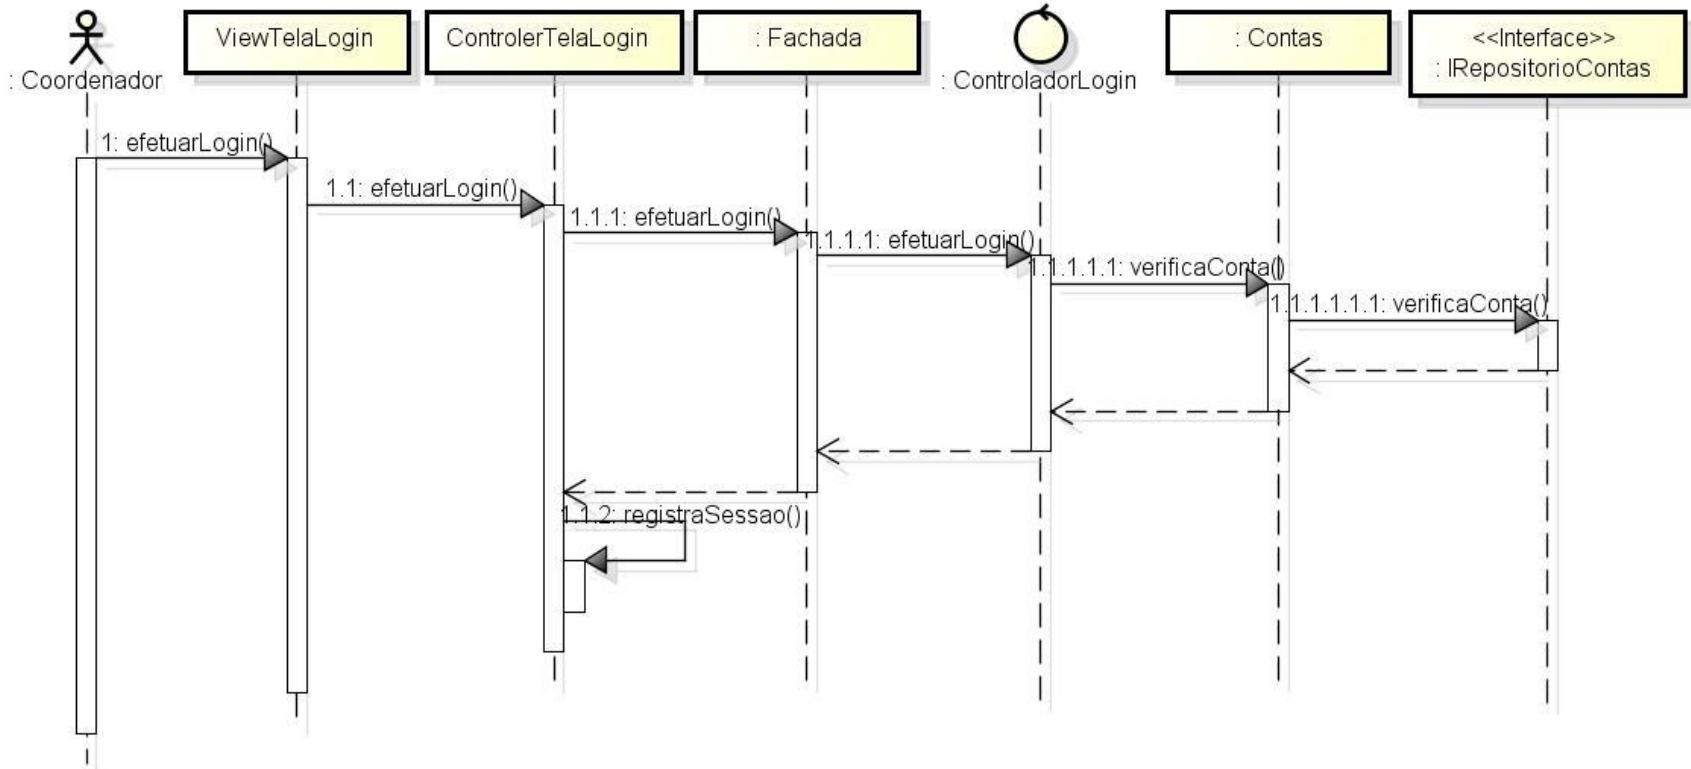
: Coordenador

ViewTelaLogin

ControlerTelaLogin

: Fachada

: ControladorLogin

: Contas

<<Interface>>
: IRepositorioContas

1: efetuarLogin()

1.1: efetuarLogin()

1.1.1: efetuarLogin()

1.1.1.1: efetuarLogin()

1.1.1.1.1: verificaConta()

1.1.1.1.1.1: verificaConta()

1.1.2: registraSessao()